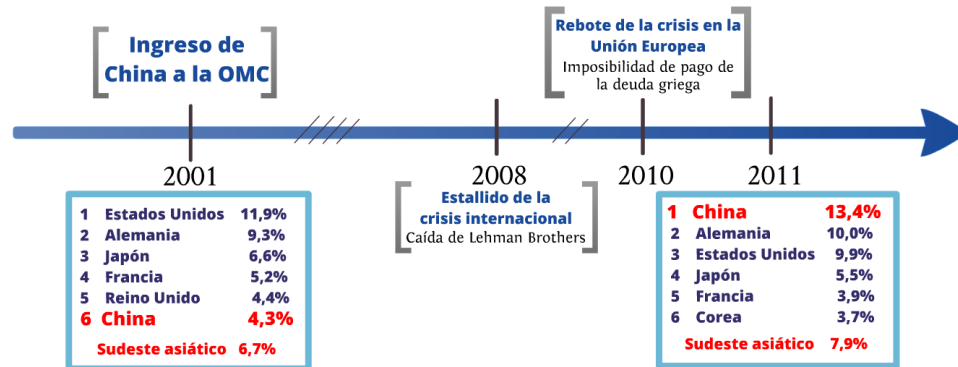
Ingreso de China a la OMC

Rebote de la crisis en la Unión Europea
Imposibilidad de pago de la deuda griega

2001

2008

2010

2011

Estallido de la crisis internacional
Caída de Lehman Brothers

| | | |
|---|---|---|
| 1 | Estados Unidos | 11,9% |
| 2 | Alemania | 9,3% |
| 3 | Japón | 6,6% |
| 4 | Francia | 5,2% |
| 5 | Reino Unido | 4,4% |
| 6 | China | 4,3% |

Sudeste asiático 6,7%

| | | |
|---|---|---|
| 1 | China | 13,4% |
| 2 | Alemania | 10,0% |
| 3 | Estados Unidos | 9,9% |
| 4 | Japón | 5,5% |
| 5 | Francia | 3,9% |
| 6 | Corea | 3,7% |

Sudeste asiático 7,9%